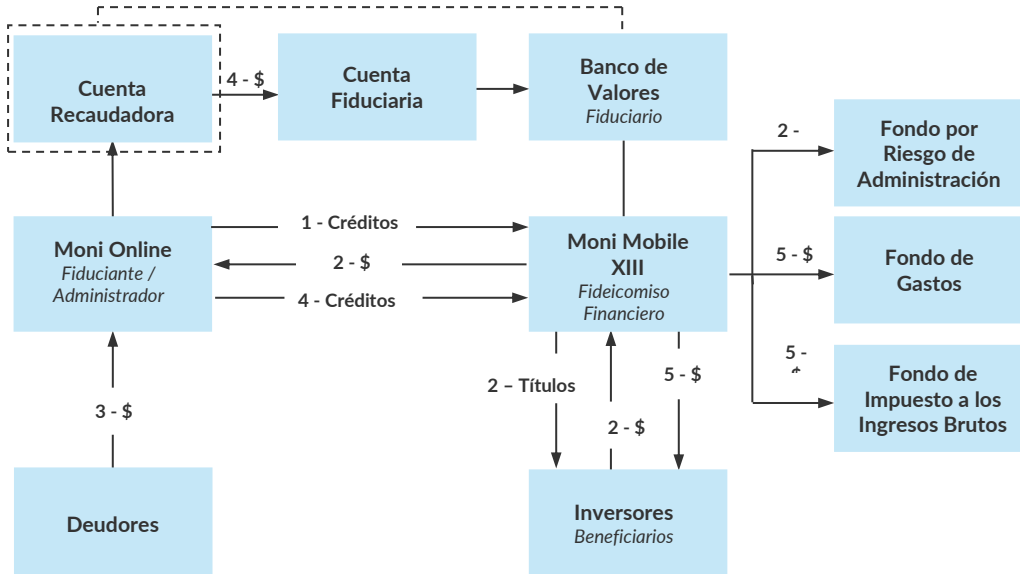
Cuenta Recaudadora

4 - $

Cuenta Fiduciaria

Banco de Valores
Fiduciario

2 -

Fondo por Riesgo de Administración

Moni Online
Fiduciante / Administrador

1 - Créditos

2 - $

4 - Créditos

Moni Mobile XIII
Fideicomiso Financiero

5 - $

Fondo de Gastos

5 - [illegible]

Fondo de Impuesto a los Ingresos Brutos

3 - $

2 – Títulos

5 - $

2 - $

Deudores

Inversores
Beneficiarios